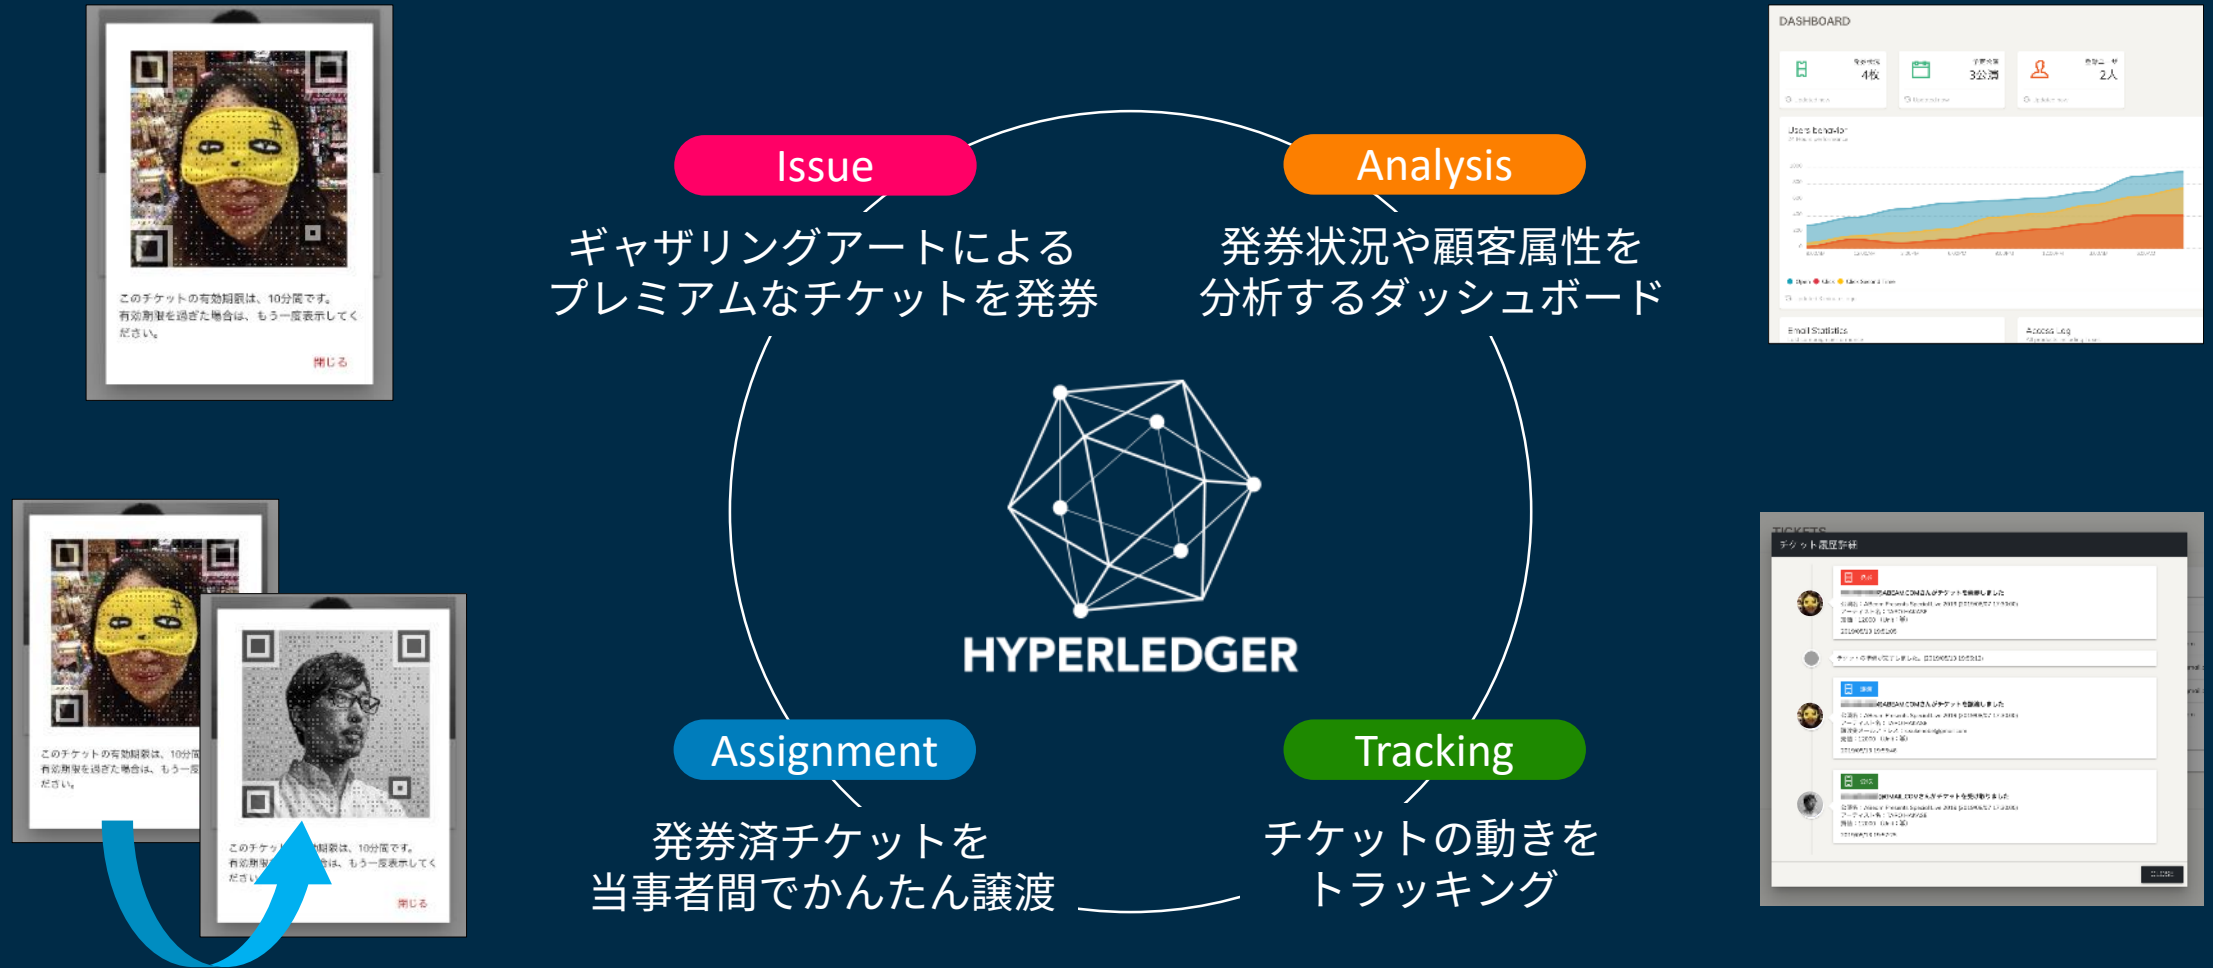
このチケットの有効期限は、10分間です。
有効期限を過ぎた場合は、もう一度表示してください。
閉じる

Issue
ギャザリングアートによる
プレミアムなチケットを発券

Analysis
発券状況や顧客属性を
分析するダッシュボード

DASHBOARD
4枚
3公演
2人
Email Statistics
Access Log

HYPERLEDGER

このチケットの有効期限は、10分間
有効期限を過ぎた場合は、もう一度
ださい。

このチケット 期限は、10分間です。
有効期限 合は、もう一度表示してく
ださい
閉じる

Assignment
発券済チケットを
当事者間でかんたん譲渡

Tracking
チケットの動きを
トラッキング

チケット履歴詳細